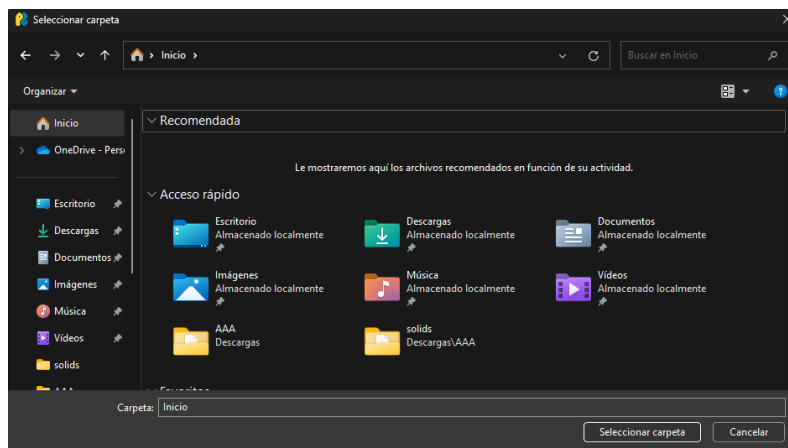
Seleccionar carpeta

Inicio ›

Buscar en Inicio

Organizar ▾

Inicio
OneDrive - Pers
Escritorio
Descargas
Documentos
Imágenes
Música
Vídeos
solids
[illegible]

Recomendada

Le mostraremos aquí los archivos recomendados en función de su actividad.

Acceso rápido

Escritorio
Almacenado localmente

Descargas
Almacenado localmente

Documentos
Almacenado localmente

Imágenes
Almacenado localmente

Música
Almacenado localmente

Vídeos
Almacenado localmente

AAA
Descargas

solids
Descargas\AAA

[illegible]

Carpeta: Inicio

Seleccionar carpeta
Cancelar